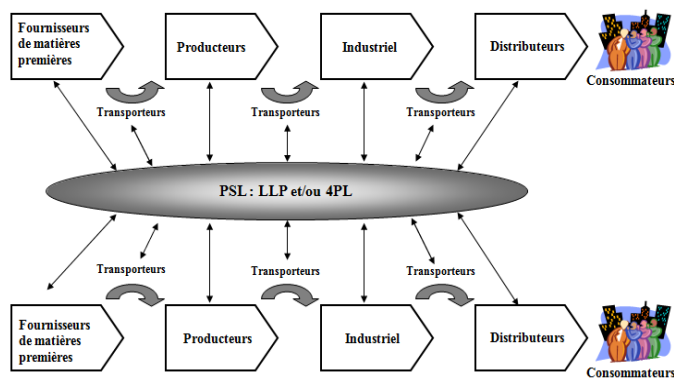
Fournisseurs de matières premières

Producteurs

Industriel

Distributeurs

Consommateurs

Transporteurs

Transporteurs

Transporteurs

PSL : LLP et/ou 4PL

Transporteurs

Transporteurs

Transporteurs

Fournisseurs de matières premières

Producteurs

Industriel

Distributeurs

Consommateurs